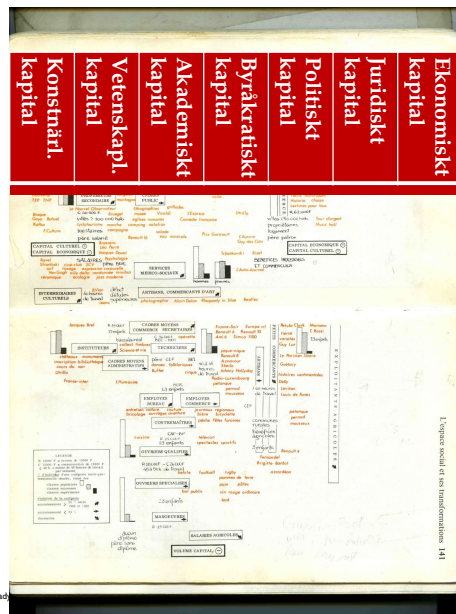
Ekonomiskt kapital

Juridiskt kapital

Politiskt kapital

Byråkratiskt kapital

Akademiskt kapital

Vetenskapl. kapital

Konstnärl. kapital

L'espace social et ses transformations 141

CAPITAL CULTUREL ⊕
CAPITAL ÉCONOMIQUE ⊖

CAPITAL ÉCONOMIQUE ⊕
CAPITAL CULTUREL ⊖

INTERMÉDIAIRES CULTURELS

SERVICES MÉDICO-SOCIAUX

ARTISANS, COMMERÇANTS D'ART

CADRES MOYENS COMMERCE

INSTITUTEURS

TECHNICIENS

CADRES MOYENS ADMINISTRATIFS

EMPLOYÉS BUREAU

EMPLOYÉS COMMERCE

CONTREMAÎTRES

OUVRIERS QUALIFIÉS

OUVRIERS SPÉCIALISÉS

MANŒUVRES

SALARIÉS AGRICOLES

VOLUME CAPITAL ⊖

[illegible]